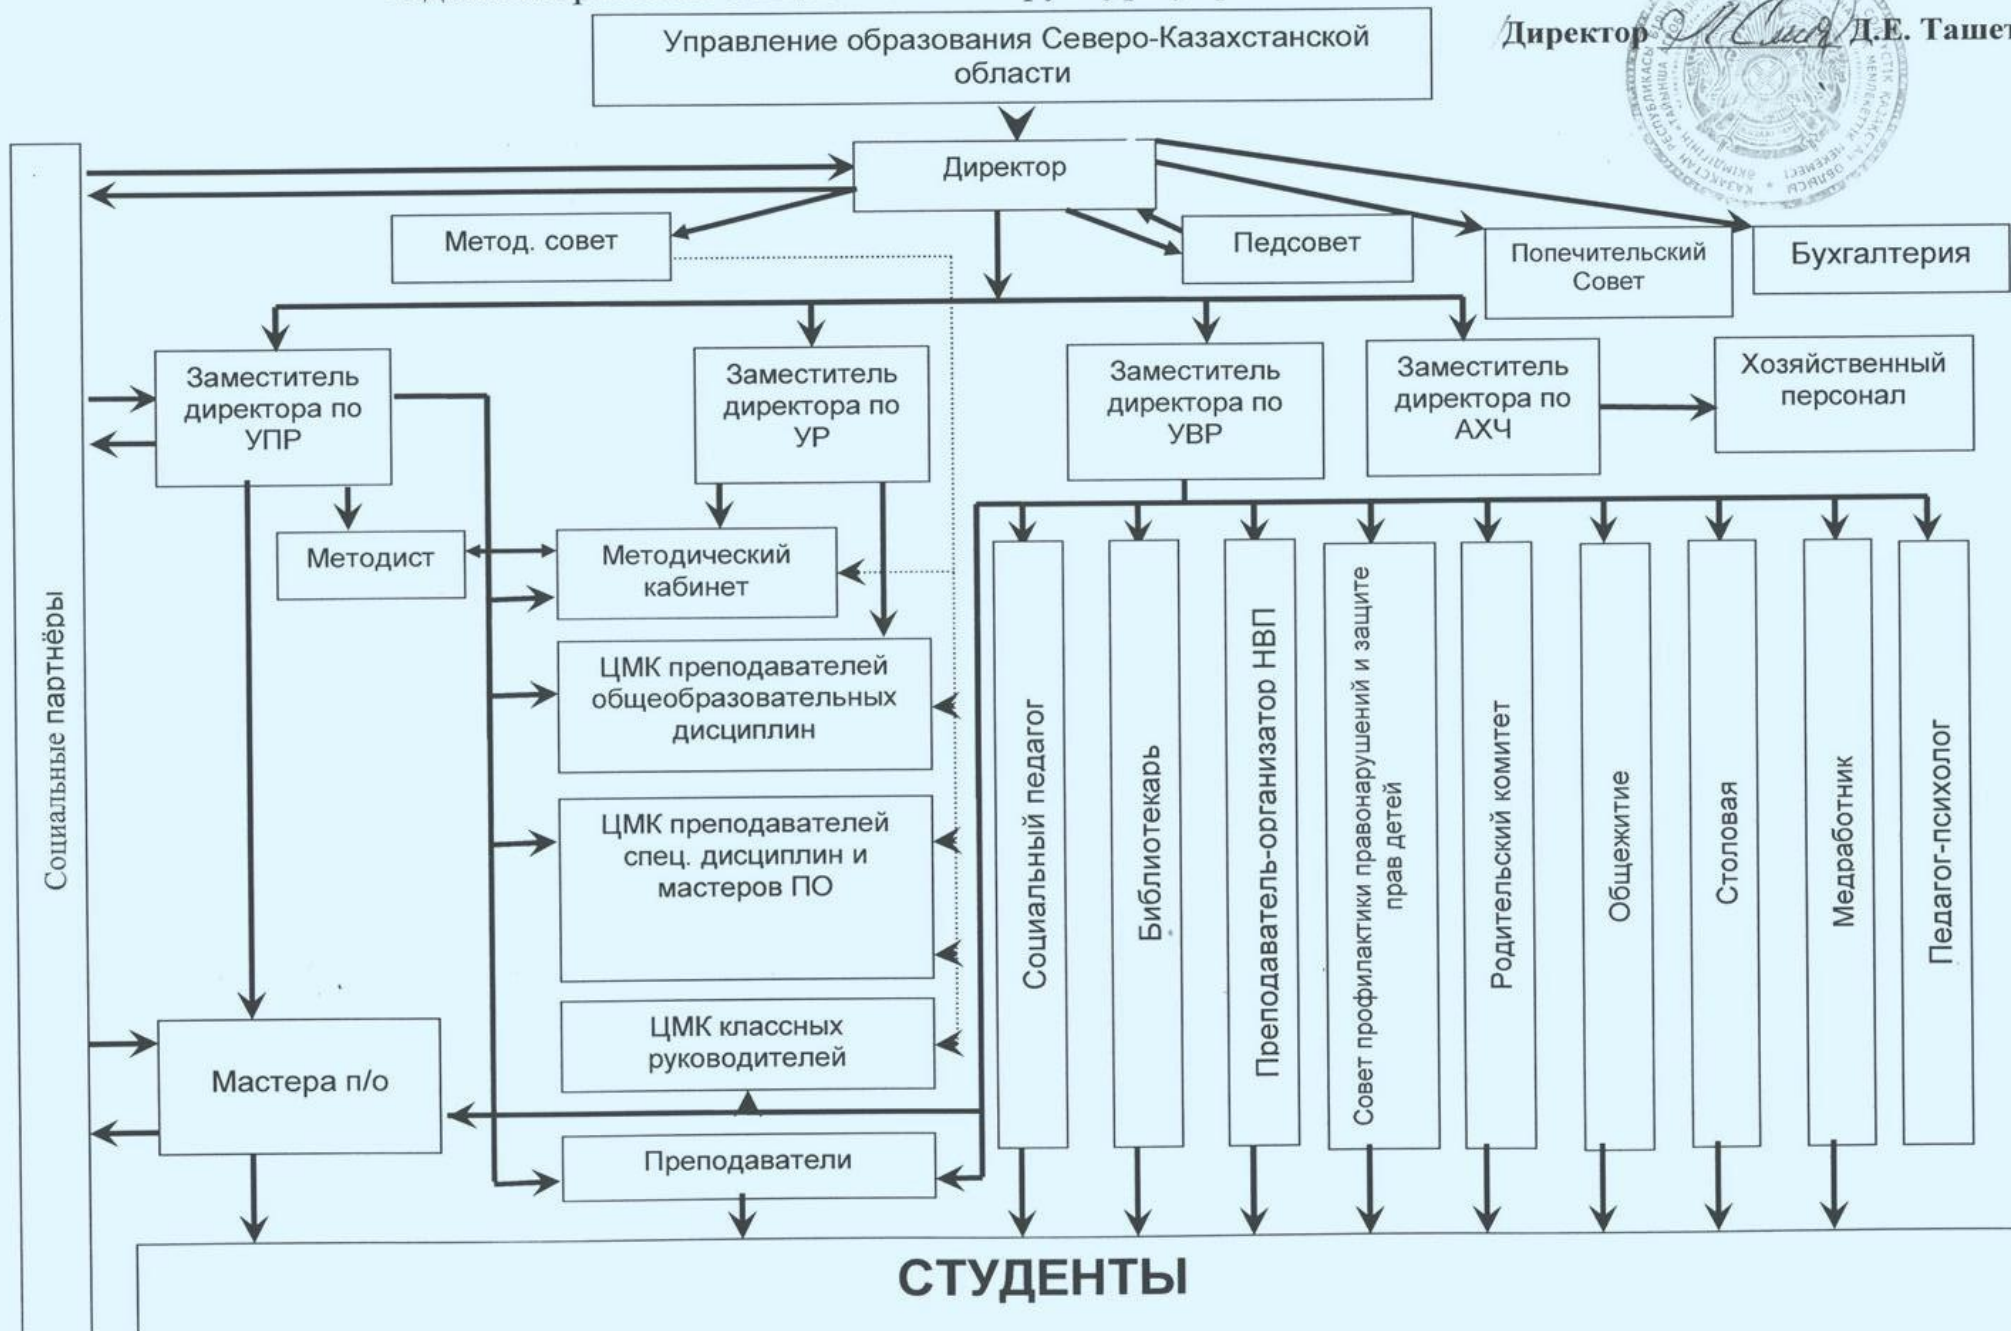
Директор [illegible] Д.Е. Ташет

Управление образования Северо-Казахстанской области

Директор

Метод. совет

Педсовет

Попечительский Совет

Бухгалтерия

Социальные партнёры

Заместитель директора по УПР

Заместитель директора по УР

Заместитель директора по УВР

Заместитель директора по АХЧ

Хозяйственный персонал

Методист

Методический кабинет

ЦМК преподавателей общеобразовательных дисциплин

ЦМК преподавателей спец. дисциплин и мастеров ПО

ЦМК классных руководителей

Мастера п/о

Преподаватели

Социальный педагог

Библиотекарь

Преподаватель-организатор НВП

Совет профилактики правонарушений и защите прав детей

Родительский комитет

Общежитие

Столовая

Медработник

Педагог-психолог

СТУДЕНТЫ